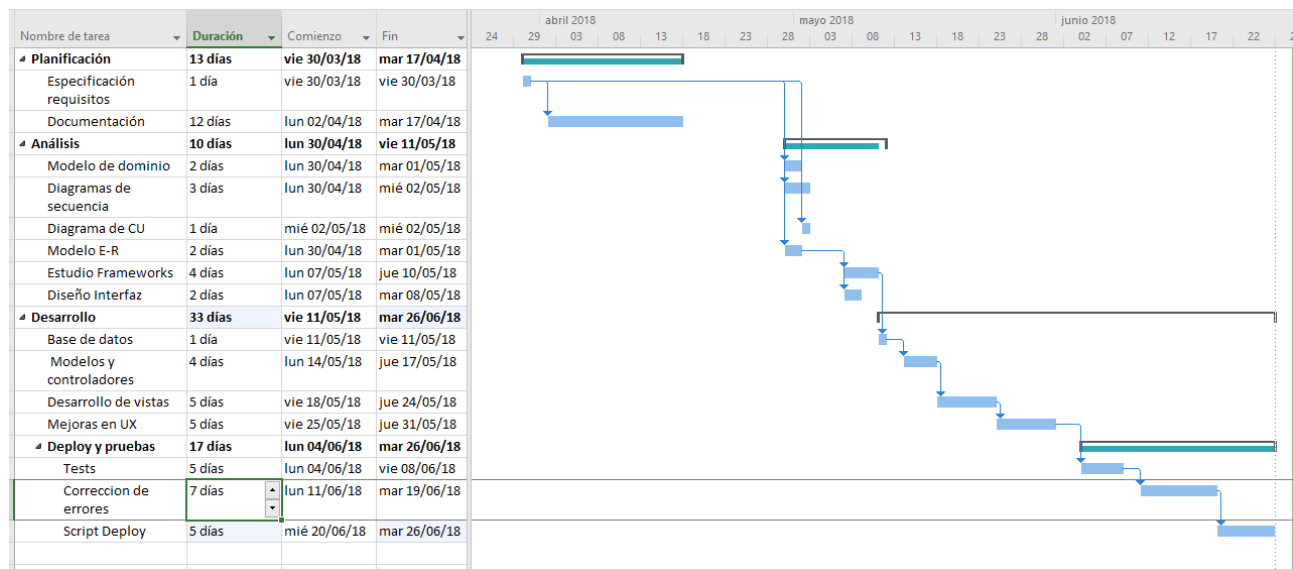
| Nombre de tarea | Duración | Comienzo | Fin |
|---|---|---|---|
| ◢ Planificación | 13 días | vie 30/03/18 | mar 17/04/18 |
| Especificación requisitos | 1 día | vie 30/03/18 | vie 30/03/18 |
| Documentación | 12 días | lun 02/04/18 | mar 17/04/18 |
| ◢ Análisis | 10 días | lun 30/04/18 | vie 11/05/18 |
| Modelo de dominio | 2 días | lun 30/04/18 | mar 01/05/18 |
| Diagramas de secuencia | 3 días | lun 30/04/18 | mié 02/05/18 |
| Diagrama de CU | 1 día | mié 02/05/18 | mié 02/05/18 |
| Modelo E-R | 2 días | lun 30/04/18 | mar 01/05/18 |
| Estudio Frameworks | 4 días | lun 07/05/18 | jue 10/05/18 |
| Diseño Interfaz | 2 días | lun 07/05/18 | mar 08/05/18 |
| ◢ Desarrollo | 33 días | vie 11/05/18 | mar 26/06/18 |
| Base de datos | 1 día | vie 11/05/18 | vie 11/05/18 |
| Modelos y controladores | 4 días | lun 14/05/18 | jue 17/05/18 |
| Desarrollo de vistas | 5 días | vie 18/05/18 | jue 24/05/18 |
| Mejoras en UX | 5 días | vie 25/05/18 | jue 31/05/18 |
| ◢ Deploy y pruebas | 17 días | lun 04/06/18 | mar 26/06/18 |
| Tests | 5 días | lun 04/06/18 | vie 08/06/18 |
| Correccion de errores | 7 días | lun 11/06/18 | mar 19/06/18 |
| Script Deploy | 5 días | mié 20/06/18 | mar 26/06/18 |

abril 2018 mayo 2018 junio 2018
24 29 03 08 13 18 23 28 03 08 13 18 23 28 02 07 12 17 22 2